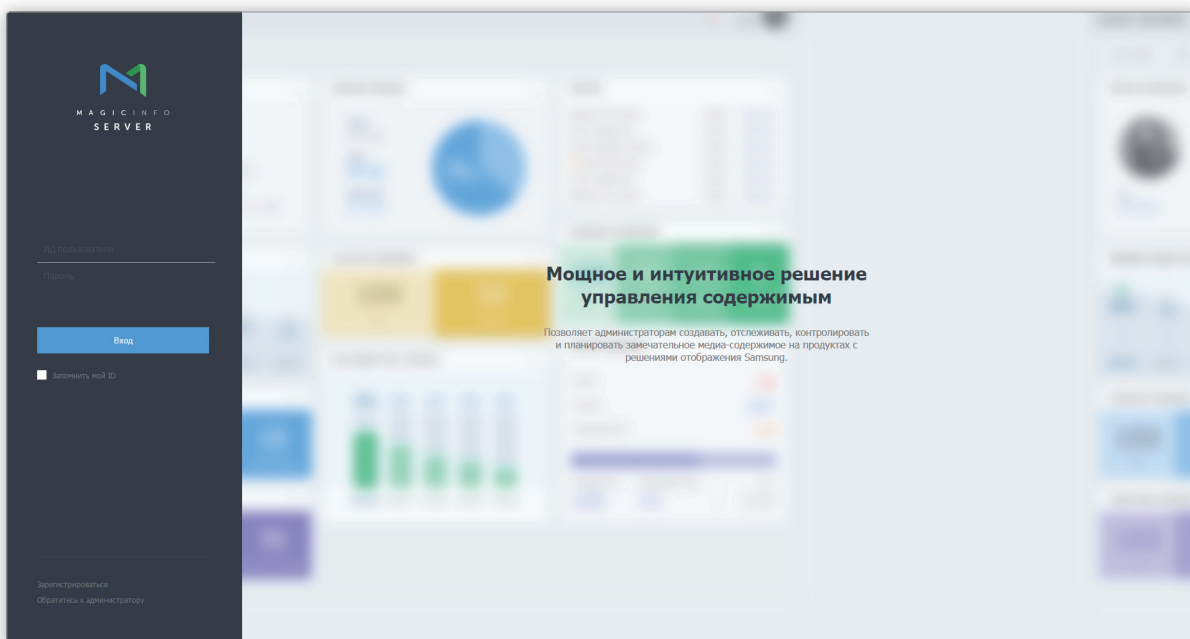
MAGICINFO
SERVER

ИД пользователя

Пароль

Вход

Запомнить мой ID

Мощное и интуитивное решение управления содержимым

Позволяет администраторам создавать, отслеживать, контролировать и планировать замечательное медиа-содержимое на продуктах с решениями отображения Samsung.

Зарегистрироваться
Обратитесь к администратору